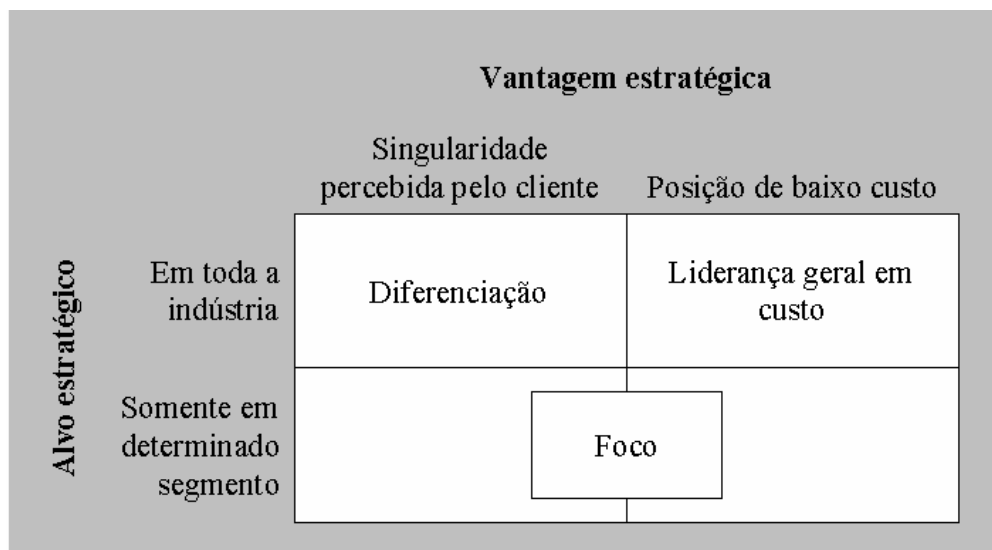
Vantagem estratégica

| Alvo estratégico | Singularidade percebida pelo cliente | Posição de baixo custo |
|---|---|---|
| Em toda a indústria | Diferenciação | Liderança geral em custo |
| Somente em determinado segmento | Foco | |